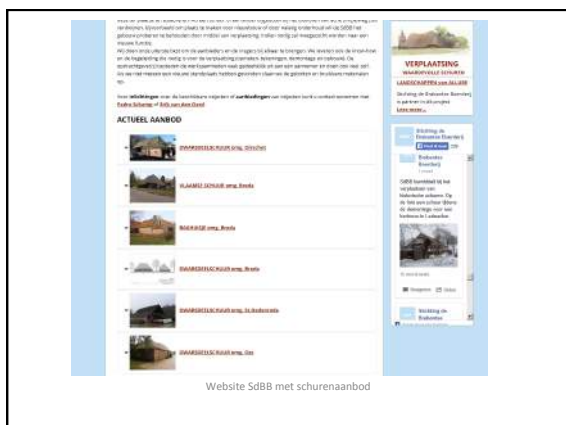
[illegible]

Voor inlichtingen over de beschikbare objecten of aanbiedingen van objecten kunt u contact opnemen met Fedra Schamp of Erik van den Oord

ACTUEEL AANBOD

DWARSDEELSCHUUR omg. Dinteloord

VLAAMSE SCHUUR omg. Breda

BAKHUISJE omg. Breda

DWARSDEELSCHUUR omg. Breda

DWARSDEELSCHUUR omg. St. Oedenrode

DWARSDEELSCHUUR omg. Oss

VERPLAATSING WAARDEVOLLE SCHUREN

LANDSCHAPPEN van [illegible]

Stichting de Brabantse Boerderij is partner in uitvoering.

Lees meer...

Stichting de Brabantse Boerderij

Brabantse Boerderij

SdBB bemiddelt bij het verplaatsen van historische schuren. Op de foto een schuur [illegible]

Stichting de Brabantse

Website SdBB met schurenaanbod